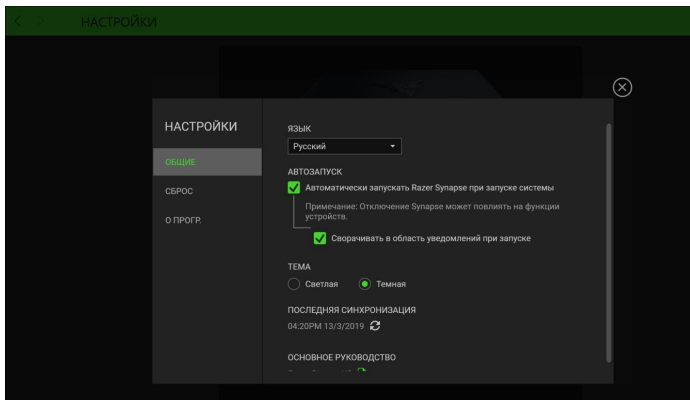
НАСТРОЙКИ

НАСТРОЙКИ

ОБЩИЕ

СБРОС

О ПРОГР.

ЯЗЫК

Русский

АВТОЗАПУСК

Автоматически запускать Razer Synapse при запуске системы

Примечание: Отключение Synapse может повлиять на функции устройств.

Сворачивать в область уведомлений при запуске

ТЕМА

Светлая

Темная

ПОСЛЕДНЯЯ СИНХРОНИЗАЦИЯ

04:20PM 13/3/2019

ОСНОВНОЕ РУКОВОДСТВО

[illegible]